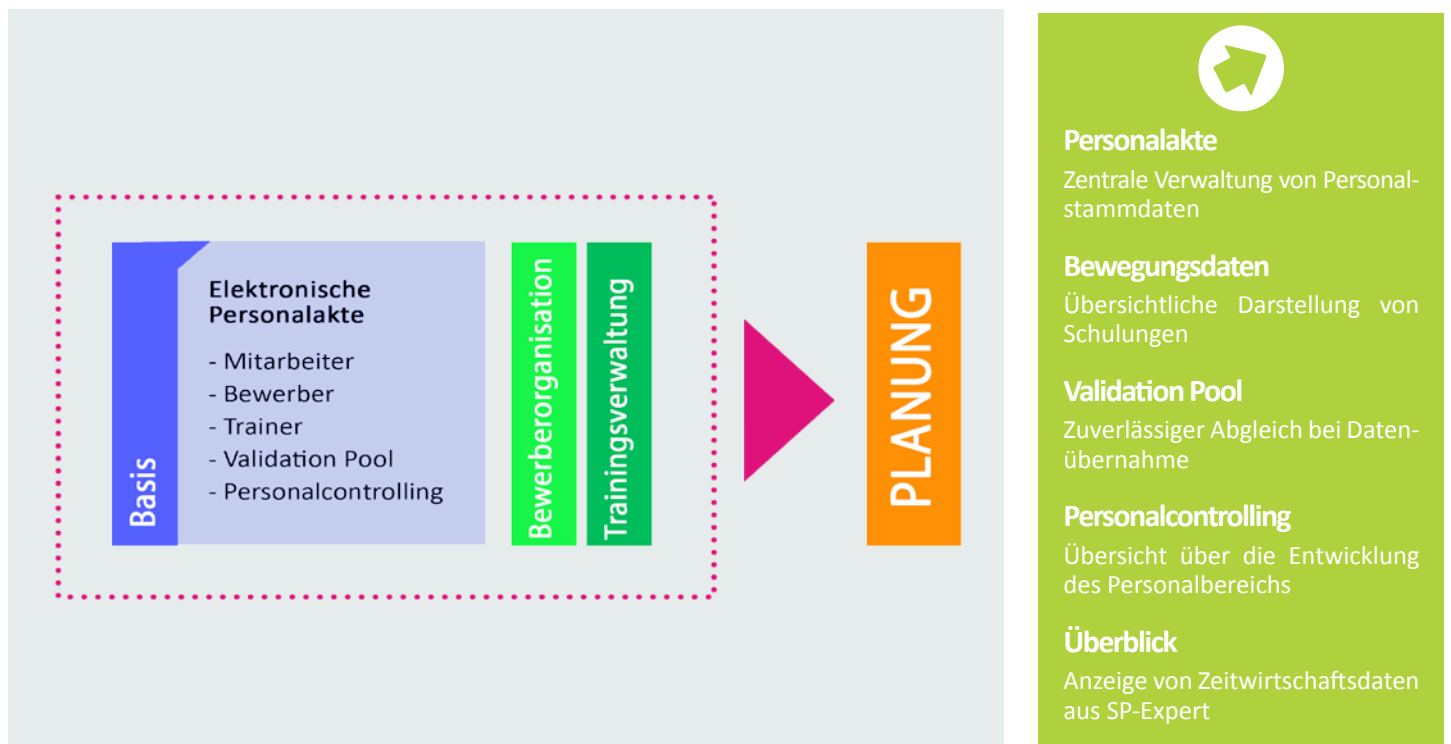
Basis

Elektronische Personalakte

- Mitarbeiter
- Bewerber
- Trainer
- Validation Pool
- Personalcontrolling

Bewerberorganisation

Trainingsverwaltung

PLANUNG

Personalakte

Zentrale Verwaltung von Personalstammdaten

Bewegungsdaten

Übersichtliche Darstellung von Schulungen

Validation Pool

Zuverlässiger Abgleich bei Datenübernahme

Personalcontrolling

Übersicht über die Entwicklung des Personalbereichs

Überblick

Anzeige von Zeitwirtschaftsdaten aus SP-Expert